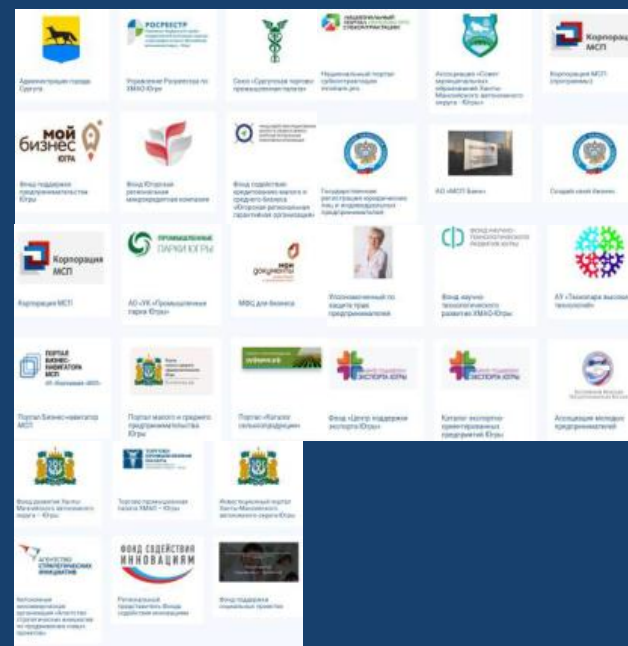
Администрация города Сургута

РОСРЕЕСТР
Управление Росреестра по ХМАО-Югре

Союз «Сургутская торгово-промышленная палата»

НАЦИОНАЛЬНЫЙ ПОРТАЛ
Национальный портал субконтрактации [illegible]

Ассоциация «Совет муниципальных образований Ханты-Мансийского автономного округа - Югры»

Корпорация МСП
Корпорация МСП (программы)

мой бизнес ЮГРА
Фонд поддержки предпринимательства Югры

Фонд Югорская региональная микрокредитная компания

Фонд содействия кредитованию малого и среднего бизнеса «Югорская региональная гарантийная организация»

Государственная регистрация юридических лиц и индивидуальных предпринимателей

АО «МСП Банк»

Создай свой бизнес

Корпорация МСП
Корпорация МСП

ПРОМЫШЛЕННЫЕ ПАРКИ ЮГРЫ
АО «УК «Промышленные парки Югры»

мои документы
МФЦ для бизнеса

Уполномоченный по защите прав предпринимателей

ФОНД НАУЧНО-ТЕХНОЛОГИЧЕСКОГО РАЗВИТИЯ ЮГРЫ
Фонд научно-технологического развития ХМАО-Югры

АУ «Технопарк высоких технологий»

ПОРТАЛ БИЗНЕС-НАВИГАТОРА МСП
Портал Бизнес-навигатор МСП

Портал малого и среднего предпринимательства Югры

Портал «Каталог сельхозпродукции»

ЭКСПОРТА ЮГРЫ
Фонд «Центр поддержки экспорта Югры»

ЭКСПОРТА ЮГРЫ
Каталог экспортно-ориентированных предприятий Югры

Ассоциация молодых предпринимателей

Фонд развития Ханты-Мансийского автономного округа - Югры

ТОРГОВО-ПРОМЫШЛЕННАЯ ПАЛАТА
Торгово-промышленная палата ХМАО - Югра

Инвестиционный портал Ханты-Мансийского автономного округа Югры

АГЕНТСТВО СТРАТЕГИЧЕСКИХ ИНИЦИАТИВ
Автономная некоммерческая организация «Агентство стратегических инициатив по продвижению новых проектов»

ФОНД СОДЕЙСТВИЯ ИННОВАЦИЯМ
Региональный представитель Фонда содействия инновациям

Фонд поддержки социальных проектов